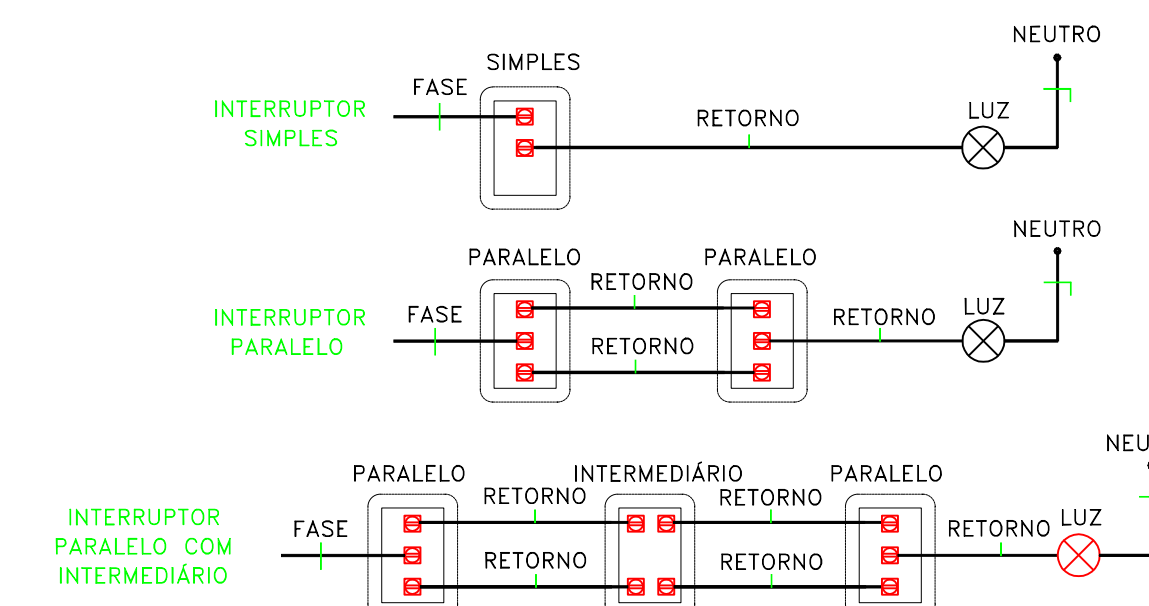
NEUTRO

INTERRUPTOR SIMPLES

FASE

SIMPLES

RETORNO

LUZ

NEUTRO

INTERRUPTOR PARALELO

FASE

PARALELO

RETORNO

RETORNO

PARALELO

RETORNO

LUZ

NEU

INTERRUPTOR PARALELO COM INTERMEDIÁRIO

FASE

PARALELO

RETORNO

RETORNO

INTERMEDIÁRIO

RETORNO

RETORNO

PARALELO

RETORNO

LUZ